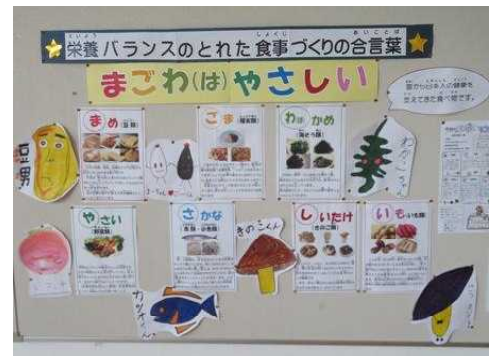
栄養バランスのとれた食事づくりの合言葉

まごわ(は)やさしい

昔から日本人の健康を支えてきた食べ物です。

まめ（豆類）

ごま（種実類）

わ（は）かめ（海そう類）

やさい（野菜類）

さかな（魚・貝類）

しいたけ（きのこ類）

いも（いも類）

豆男

ワカメ

きのこくん

サカナ

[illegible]